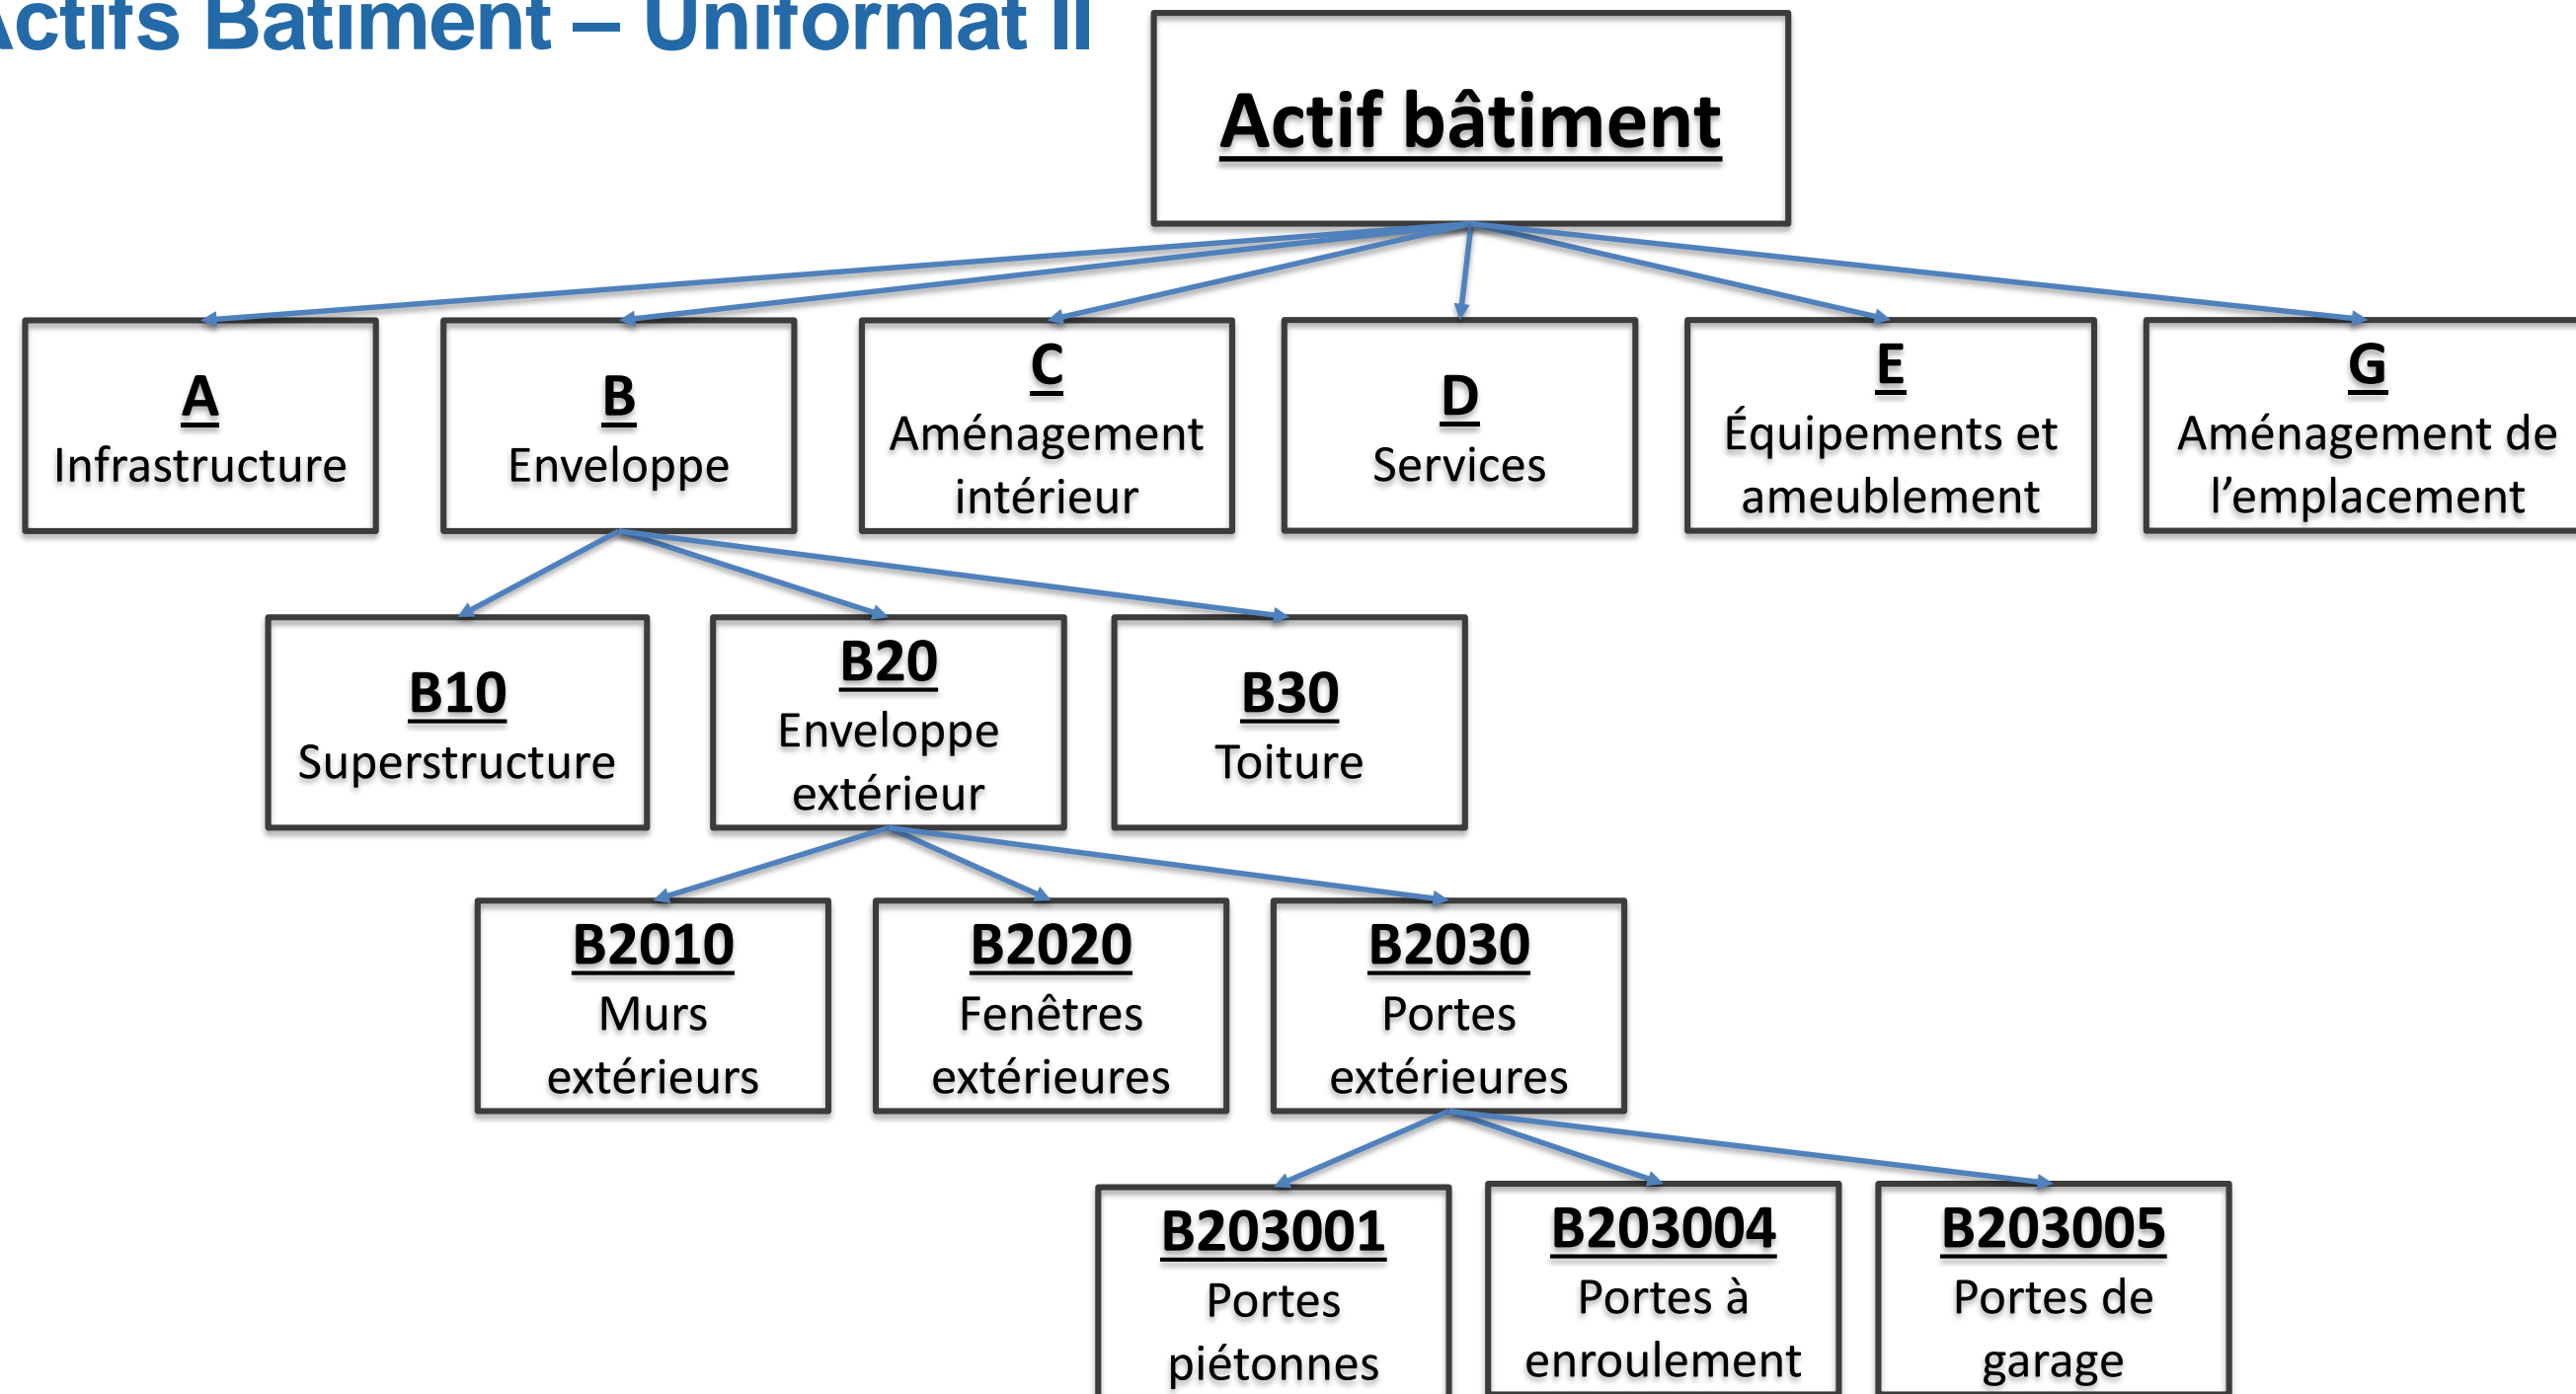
ctifs Bâtiment – Uniformat II

Actif bâtiment

A
Infrastructure

B
Enveloppe

C
Aménagement intérieur

D
Services

E
Équipements et ameublement

G
Aménagement de l'emplacement

B10
Superstructure

B20
Enveloppe extérieur

B30
Toiture

B2010
Murs extérieurs

B2020
Fenêtres extérieures

B2030
Portes extérieures

B203001
Portes piétonnes

B203004
Portes à enroulement

B203005
Portes de garage